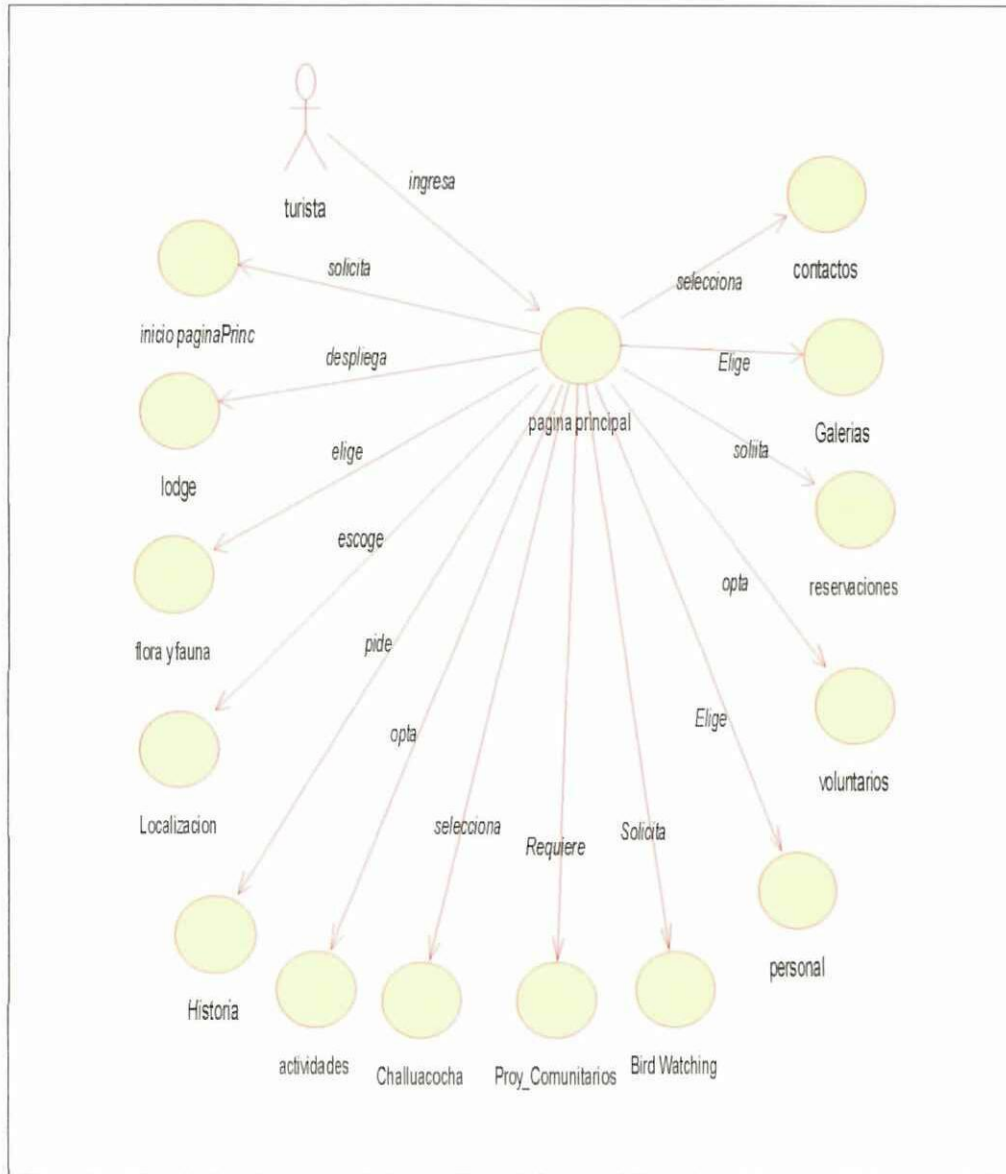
turista

ingresa

solicita

inicio paginaPrinc

despliega

lodge

elige

flora y fauna

escoge

Localizacion

pide

Historia

opta

actividades

selecciona

Challuacocha

Requiere

Proy_Comunitarios

Solicita

Bird Watching

Elige

personal

opta

voluntarios

soliita

reservaciones

Elige

Galerias

selecciona

contactos

pagina principal